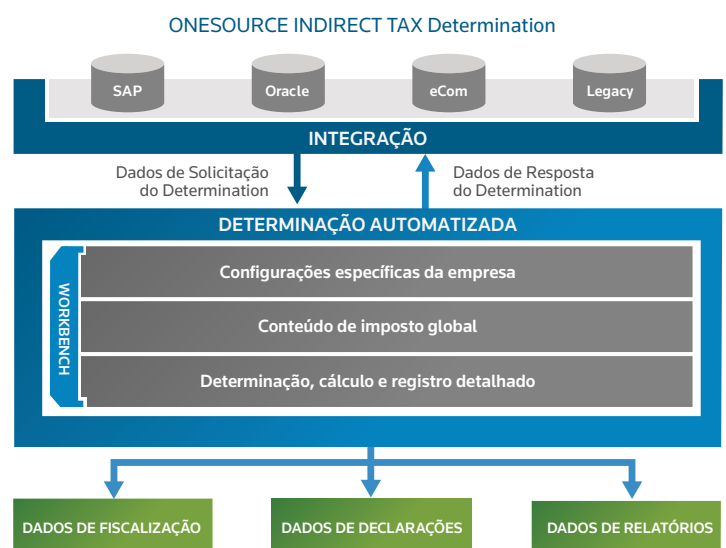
ONESOURCE INDIRECT TAX Determination

SAP

Oracle

eCom

Legacy

INTEGRAÇÃO

Dados de Solicitação do Determination

Dados de Resposta do Determination

DETERMINAÇÃO AUTOMATIZADA

WORKBENCH

Configurações específicas da empresa

Conteúdo de imposto global

Determinação, cálculo e registro detalhado

DADOS DE FISCALIZAÇÃO

DADOS DE DECLARAÇÕES

DADOS DE RELATÓRIOS